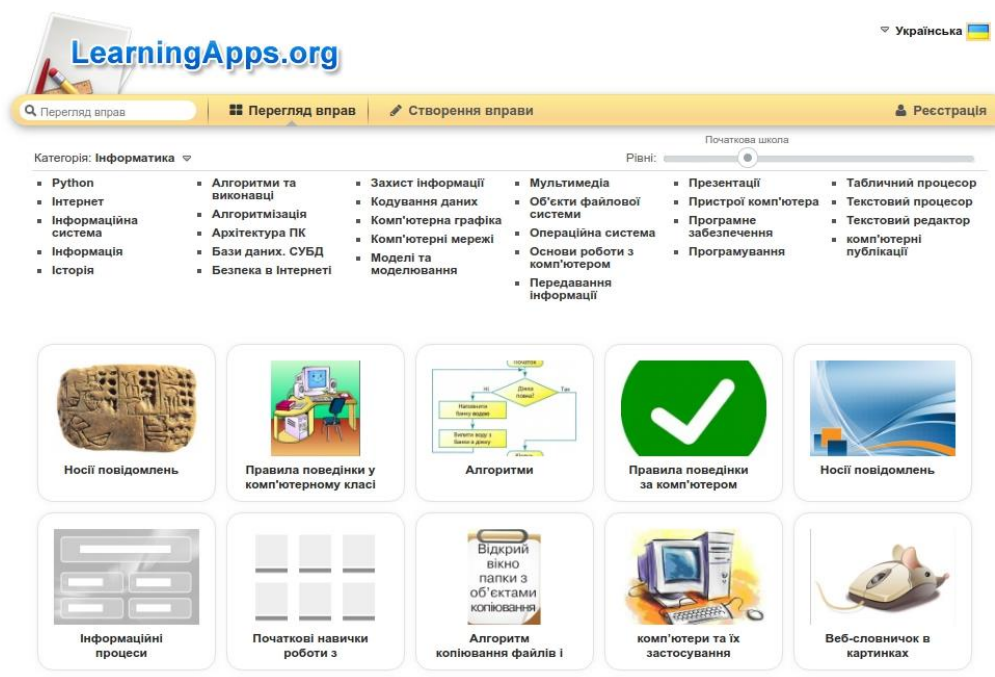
LearningApps.org

Українська

Перегляд вправ

Перегляд вправ

Створення вправи

Реєстрація

Категорія: Інформатика

Початкова школа

Рівні:

- Python
- Інтернет
- Інформаційна система
- Інформація
- Історія

- Алгоритми та виконавці
- Алгоритмізація
- Архітектура ПК
- Бази даних. СУБД
- Безпека в Інтернеті

- Захист інформації
- Кодування даних
- Комп'ютерна графіка
- Комп'ютерні мережі
- Моделі та моделювання

- Мультимедіа
- Об'єкти файлової системи
- Операційна система
- Основи роботи з комп'ютером
- Передавання інформації

- Презентації
- Пристрої комп'ютера
- Програмне забезпечення
- Програмування

- Табличний процесор
- Текстовий процесор
- Текстовий редактор
- комп'ютерні публікації

Носії повідомлень

Правила поведінки у комп'ютерному класі

початок
Налиіть
Так
Ні
Алгоритми

Правила поведінки за комп'ютером

Носії повідомлень

Інформаційні процеси

Початкові навички роботи з

Відкрий вікно папки з об'єктами копіювання

Алгоритм копіювання файлів і

комп'ютери та їх застосування

Веб-словничок в картинках